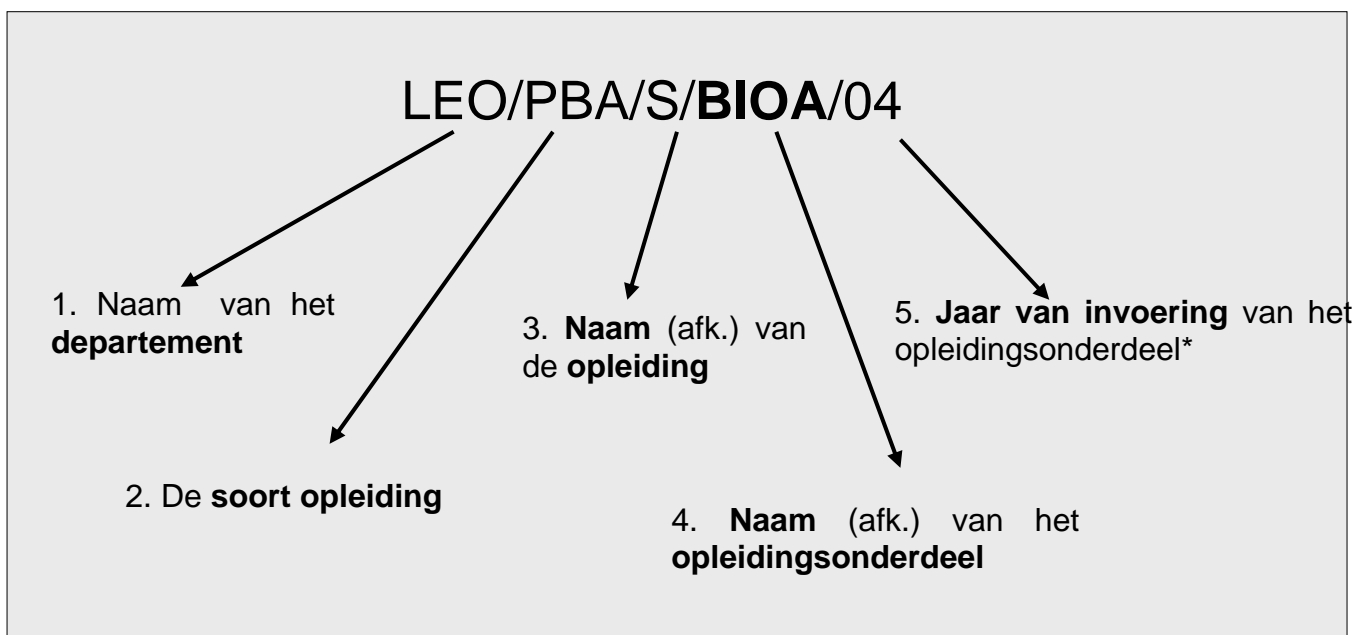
LEO/PBA/S/**BIOA**/04

1. Naam van het **departement**

3. **Naam** (afk.) van de **opleiding**

5. **Jaar van invoering** van het opleidingsonderdeel*

2. De **soort opleiding**

4. **Naam** (afk.) van het **opleidingsonderdeel**